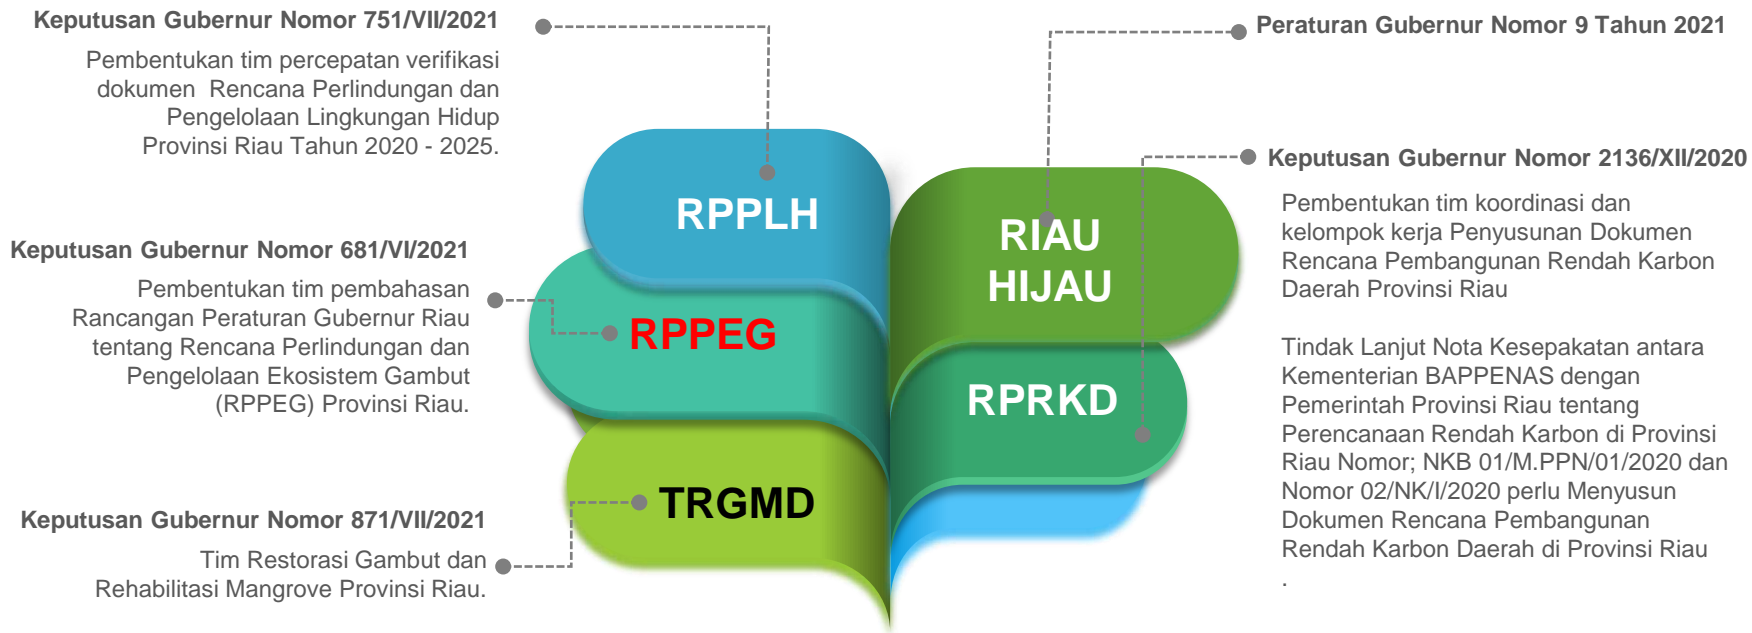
Keputusan Gubernur Nomor 751/VII/2021

Pembentukan tim percepatan verifikasi dokumen Rencana Perlindungan dan Pengelolaan Lingkungan Hidup Provinsi Riau Tahun 2020 - 2025.

Keputusan Gubernur Nomor 681/VI/2021

Pembentukan tim pembahasan Rancangan Peraturan Gubernur Riau tentang Rencana Perlindungan dan Pengelolaan Ekosistem Gambut (RPPEG) Provinsi Riau.

Keputusan Gubernur Nomor 871/VII/2021

Tim Restorasi Gambut dan Rehabilitasi Mangrove Provinsi Riau.

RPPLH

RPPEG

TRGMD

RIAU HIJAU

RPRKD

Peraturan Gubernur Nomor 9 Tahun 2021

Keputusan Gubernur Nomor 2136/XII/2020

Pembentukan tim koordinasi dan kelompok kerja Penyusunan Dokumen Rencana Pembangunan Rendah Karbon Daerah Provinsi Riau

Tindak Lanjut Nota Kesepakatan antara Kementerian BAPPENAS dengan Pemerintah Provinsi Riau tentang Perencanaan Rendah Karbon di Provinsi Riau Nomor; NKB 01/M.PPN/01/2020 dan Nomor 02/NK/I/2020 perlu Menyusun Dokumen Rencana Pembangunan Rendah Karbon Daerah di Provinsi Riau
.